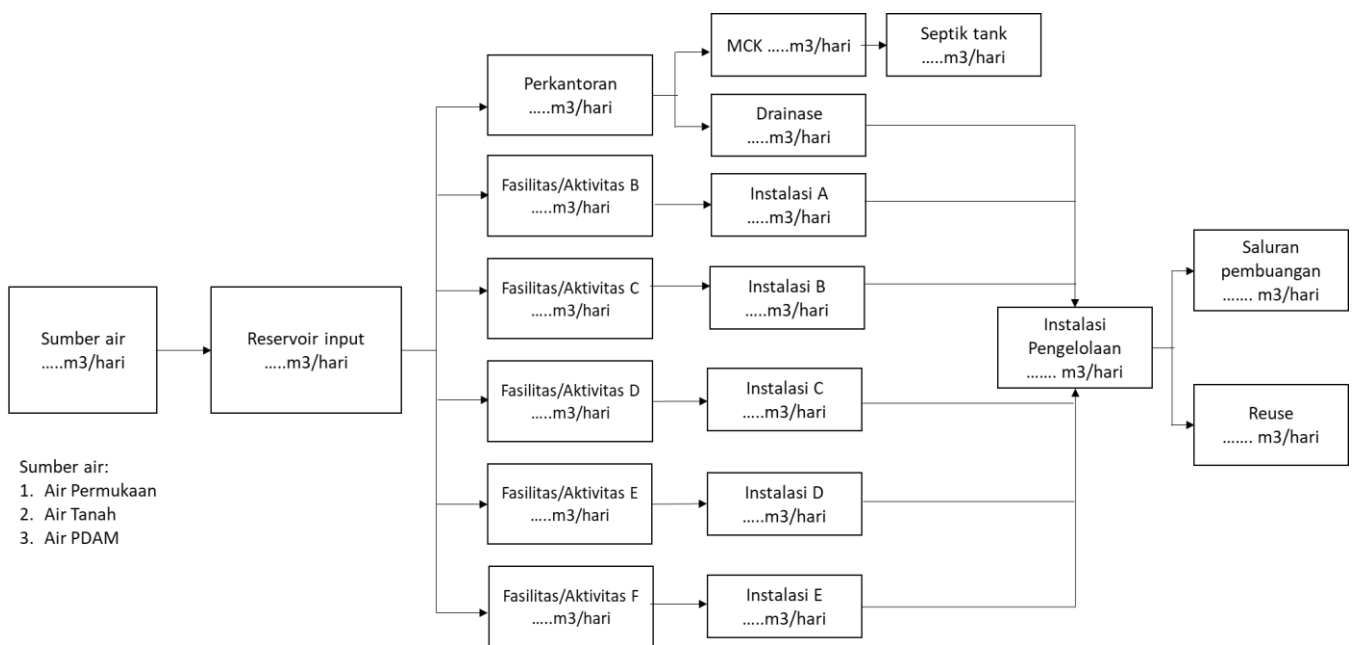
Sumber air
.....m3/hari

Reservoir input
.....m3/hari

Perkantoran
.....m3/hari

MCK .....m3/hari

Septik tank
.....m3/hari

Drainase
.....m3/hari

Fasilitas/Aktivitas B
.....m3/hari

Instalasi A
.....m3/hari

Fasilitas/Aktivitas C
.....m3/hari

Instalasi B
.....m3/hari

Fasilitas/Aktivitas D
.....m3/hari

Instalasi C
.....m3/hari

Fasilitas/Aktivitas E
.....m3/hari

Instalasi D
.....m3/hari

Fasilitas/Aktivitas F
.....m3/hari

Instalasi E
.....m3/hari

Instalasi
Pengelolaan
....... m3/hari

Saluran
pembuangan
....... m3/hari

Reuse
....... m3/hari

Sumber air:
1. Air Permukaan
2. Air Tanah
3. Air PDAM